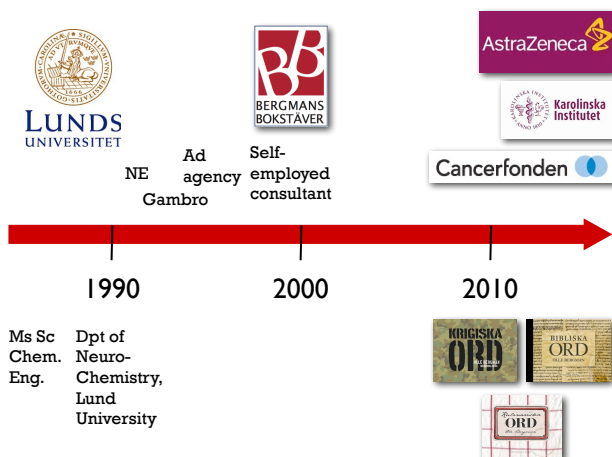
LUNDS UNIVERSITET

NE

Ad agency

Gambro

BB
BERGMANS BOKSTÄVER

Self-employed consultant

AstraZeneca

Karolinska Institutet

Cancerfonden

1990

2000

2010

Ms Sc Chem. Eng.

Dpt of Neuro-Chemistry, Lund University

KRIGISKA ORD

BIBLISKA ORD

ORD